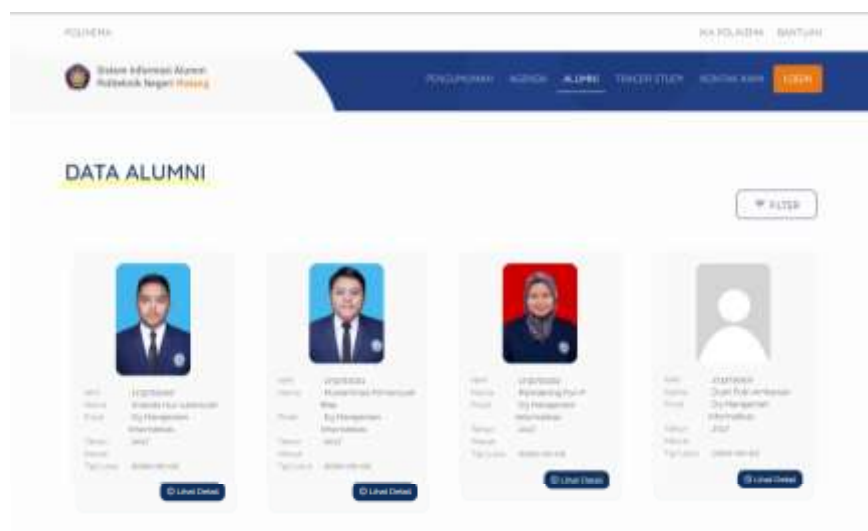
POLINEMA

WA POLINEMA BANTUAN

Sistem Informasi Alumni Politeknik Negeri Malang

PENGUMUMAN AGENDA ALUMNI TRACER STUDY KONTAK KAMI LOGIN

DATA ALUMNI

FILTER

NIM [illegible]
Nama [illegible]
Prodi D4 Manajemen Informatika
Tahun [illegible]
Masuk
Tgl Lulus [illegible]

Lihat Detail

NIM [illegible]
Nama Muhammad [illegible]
Prodi D4 Manajemen Informatika
Tahun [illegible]
Masuk
Tgl Lulus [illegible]

Lihat Detail

NIM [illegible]
Nama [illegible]
Prodi D4 Manajemen Informatika
Tahun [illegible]
Masuk
Tgl Lulus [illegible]

Lihat Detail

NIM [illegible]
Nama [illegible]
Prodi D4 Manajemen Informatika
Tahun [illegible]
Masuk
Tgl Lulus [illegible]

Lihat Detail